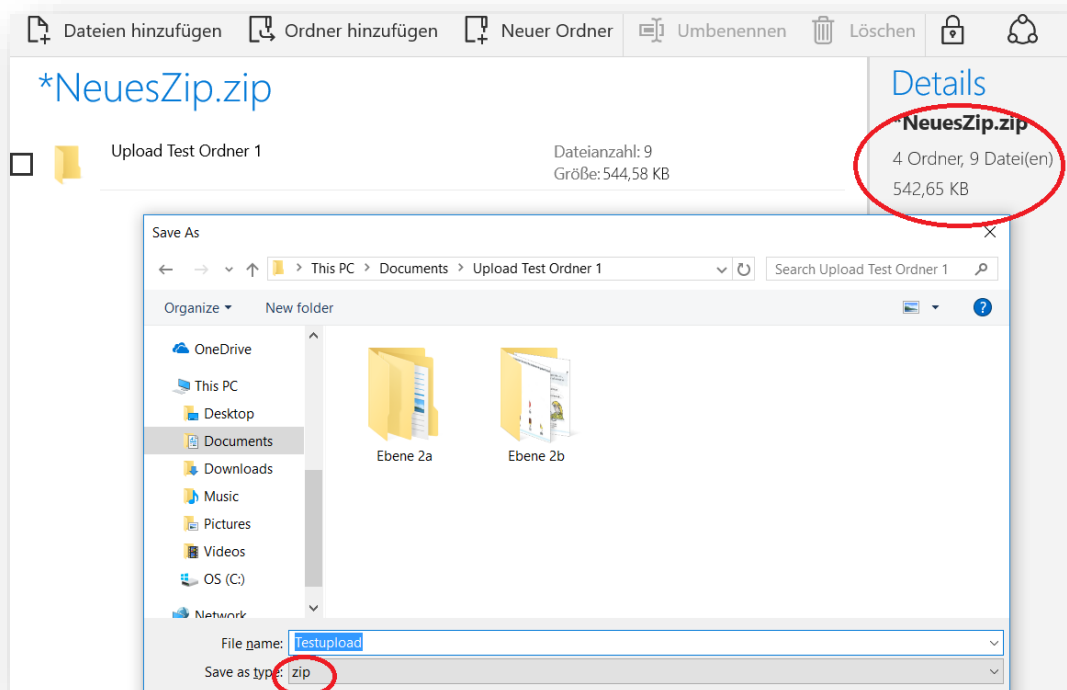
Dateien hinzufügen Ordner hinzufügen Neuer Ordner Umbenennen Löschen

*NeuesZip.zip

Upload Test Ordner 1 Dateianzahl: 9 Größe: 544,58 KB

Details
*NeuesZip.zip
4 Ordner, 9 Datei(en)
542,65 KB

Save As

This PC › Documents › Upload Test Ordner 1

Search Upload Test Ordner 1

Organize ▾ New folder

OneDrive
This PC
Desktop
Documents
Downloads
Music
Pictures
Videos
OS (C:)
Network

Ebene 2a
Ebene 2b

File name: Testupload
Save as type: zip